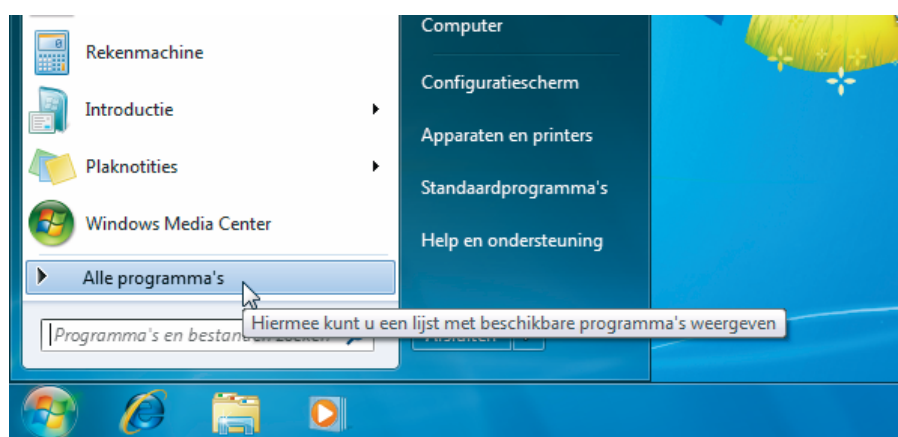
Rekenmachine

Introductie

Plaknotities

Windows Media Center

Alle programma's

Programma's en bestan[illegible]

Computer

Configuratiescherm

Apparaten en printers

Standaardprogramma's

Help en ondersteuning

Hiermee kunt u een lijst met beschikbare programma's weergeven

Afsluiten